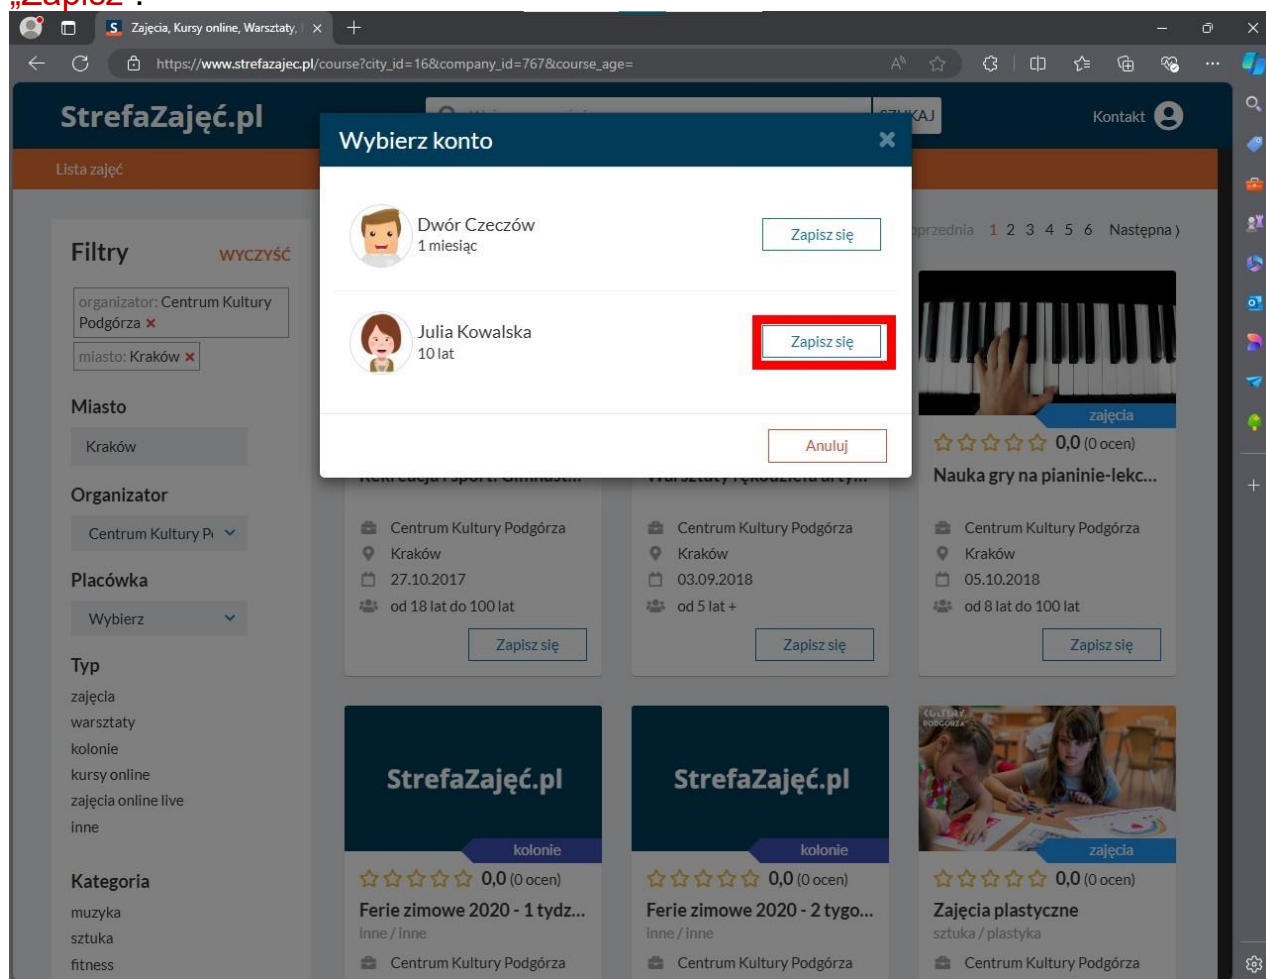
„Zapisz".

Zajęcia, Kursy online, Warsztaty,

https://www.strefazajec.pl/course?city_id=16&company_id=767&course_age=

StrefaZajęć.pl

SZUKAJ

Kontakt

Lista zajęć

Wybierz konto

Dwór Czeczów
1 miesiąc

Zapisz się

Julia Kowalska
10 lat

Zapisz się

Anuluj

Filtry WYCZYŚĆ

organizator: Centrum Kultury Podgórza ×

miasto: Kraków ×

Miasto

Kraków

Organizator

Centrum Kultury P

Placówka

Wybierz

Typ

zajęcia

warsztaty

kolonie

kursy online

zajęcia online live

inne

Kategoria

muzyka

sztuka

fitness

przednia 1 2 3 4 5 6 Następna

Centrum Kultury Podgórza
Kraków
27.10.2017
od 18 lat do 100 lat

Zapisz się

Centrum Kultury Podgórza
Kraków
03.09.2018
od 5 lat +

Zapisz się

zajęcia

0,0 (0 ocen)

Nauka gry na pianinie-lekc...

Centrum Kultury Podgórza
Kraków
05.10.2018
od 8 lat do 100 lat

Zapisz się

StrefaZajęć.pl

kolonie

0,0 (0 ocen)

Ferie zimowe 2020 - 1 tydz...

inne / inne

Centrum Kultury Podgórza

StrefaZajęć.pl

kolonie

0,0 (0 ocen)

Ferie zimowe 2020 - 2 tygo...

inne / inne

Centrum Kultury Podgórza

zajęcia

0,0 (0 ocen)

Zajęcia plastyczne

sztuka / plastyka

Centrum Kultury Podgórza